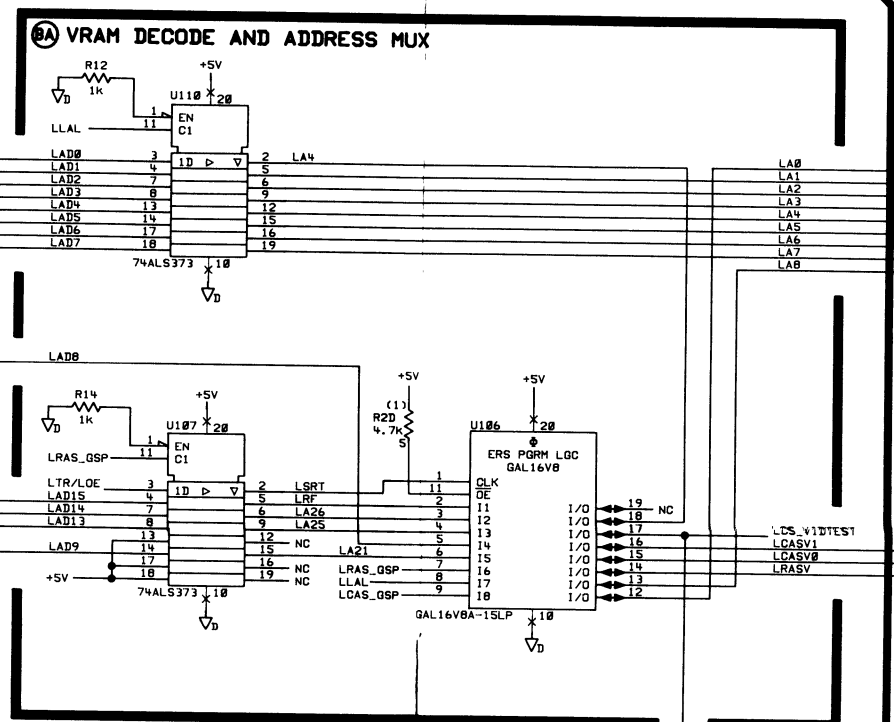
8A VRAM DECODE AND ADDRESS MUX

R12
1k
D
+5V
U110 20
1
11
EN
C1
LLAL
LAD0 3 1D 2 LA4
LAD1 4 5
LAD2 7 6
LAD3 8 9
LAD4 13 12
LAD5 14 15
LAD6 17 16
LAD7 18 19
74ALS373 10
D

LA0
LA1
LA2
LA3
LA4
LA5
LA6
LA7
LA8

LAD8
+5V
(1)
R2D
4.7K
5
+5V
R14
1k
D
+5V
U107 20
1
11
EN
C1
LRAS_GSP
LTR/LOE 3 1D 2 LSRT
LAD15 4 5 LRF
LAD14 7 6 LA26
LAD13 8 9 LA25
13 12 NC
LAD9 14 15
17 16 NC
+5V 18 19 NC
74ALS373 10
D

U106
Φ
ERS PGRM LGC
GAL16V8
+5V
20
1 CLK
11 OE
2 I1
3 I2
4 I3
5 I4
LA21 6 I5
LRAS_GSP 7 I6
LLAL 8 I7
LCAS_GSP 9 I8
I/O 19 NC
I/O 18
I/O 17
I/O 16
I/O 15
I/O 14
I/O 13
I/O 12
LCS_VIDTEST
LCASV1
LCASV0
LRASV
GAL16V8A-15LP
10
D